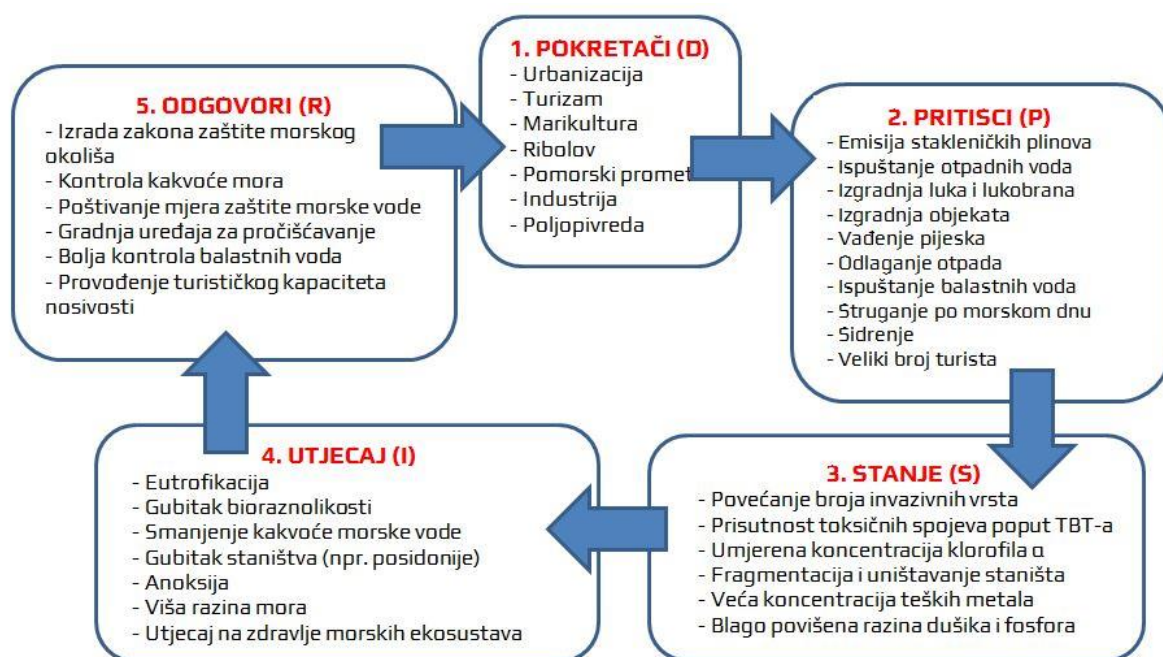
1. POKRETAČI (D)
- Urbanizacija
- Turizam
- Marikultura
- Ribolov
- Pomorski promet
- Industrija
- Poljopivreda

2. PRITISCI (P)
- Emisija stakleničkih plinova
- Ispuštanje otpadnih voda
- Izgradnja luka i lukobrana
- Izgradnja objekata
- Vađenje pijeska
- Odlaganje otpada
- Ispuštanje balastnih voda
- Struganje po morskom dnu
- Sidrenje
- Veliki broj turista

3. STANJE (S)
- Povećanje broja invazivnih vrsta
- Prisutnost toksičnih spojeva poput TBT-a
- Umjerena koncentracija klorofila α
- Fragmentacija i uništavanje staništa
- Veća koncentracija teških metala
- Blago povišena razina dušika i fosfora

4. UTJECAJ (I)
- Eutrofikacija
- Gubitak bioraznolikosti
- Smanjenje kakvoće morske vode
- Gubitak staništva (npr. posidonije)
- Anoksija
- Viša razina mora
- Utjecaj na zdravlje morskih ekosustava

5. ODGOVORI (R)
- Izrada zakona zaštite morskog okoliša
- Kontrola kakvoće mora
- Poštivanje mjera zaštite morske vode
- Gradnja uređaja za pročišćavanje
- Bolja kontrola balastnih voda
- Provođenje turističkog kapaciteta nosivosti